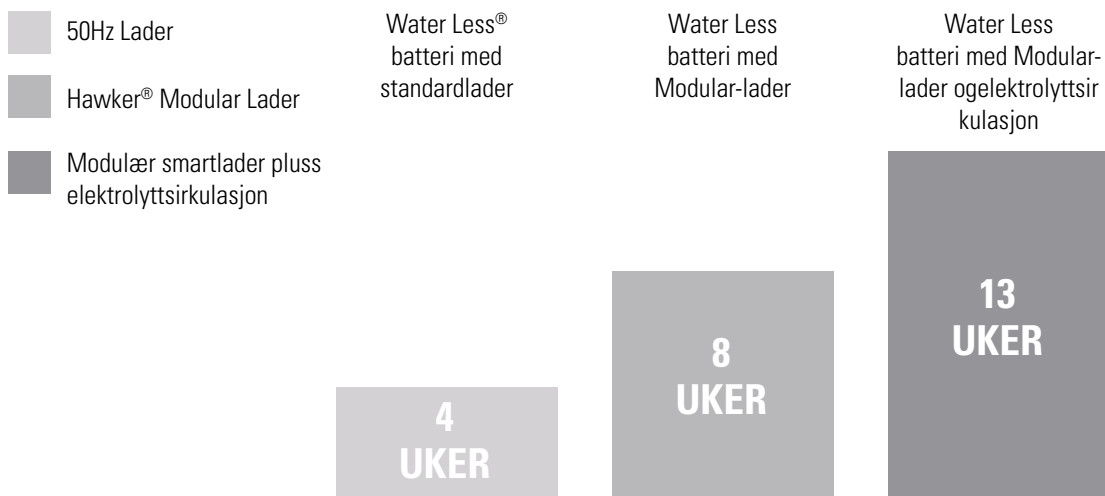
50Hz Lader

Hawker® Modular Lader

Modulær smartlader pluss elektrolyttsirkulasjon

Water Less® batteri med standardlader

Water Less batteri med Modular-lader

Water Less batteri med Modularlader ogelektrolyttsir kulasjon

4 UKER

8 UKER

13 UKER